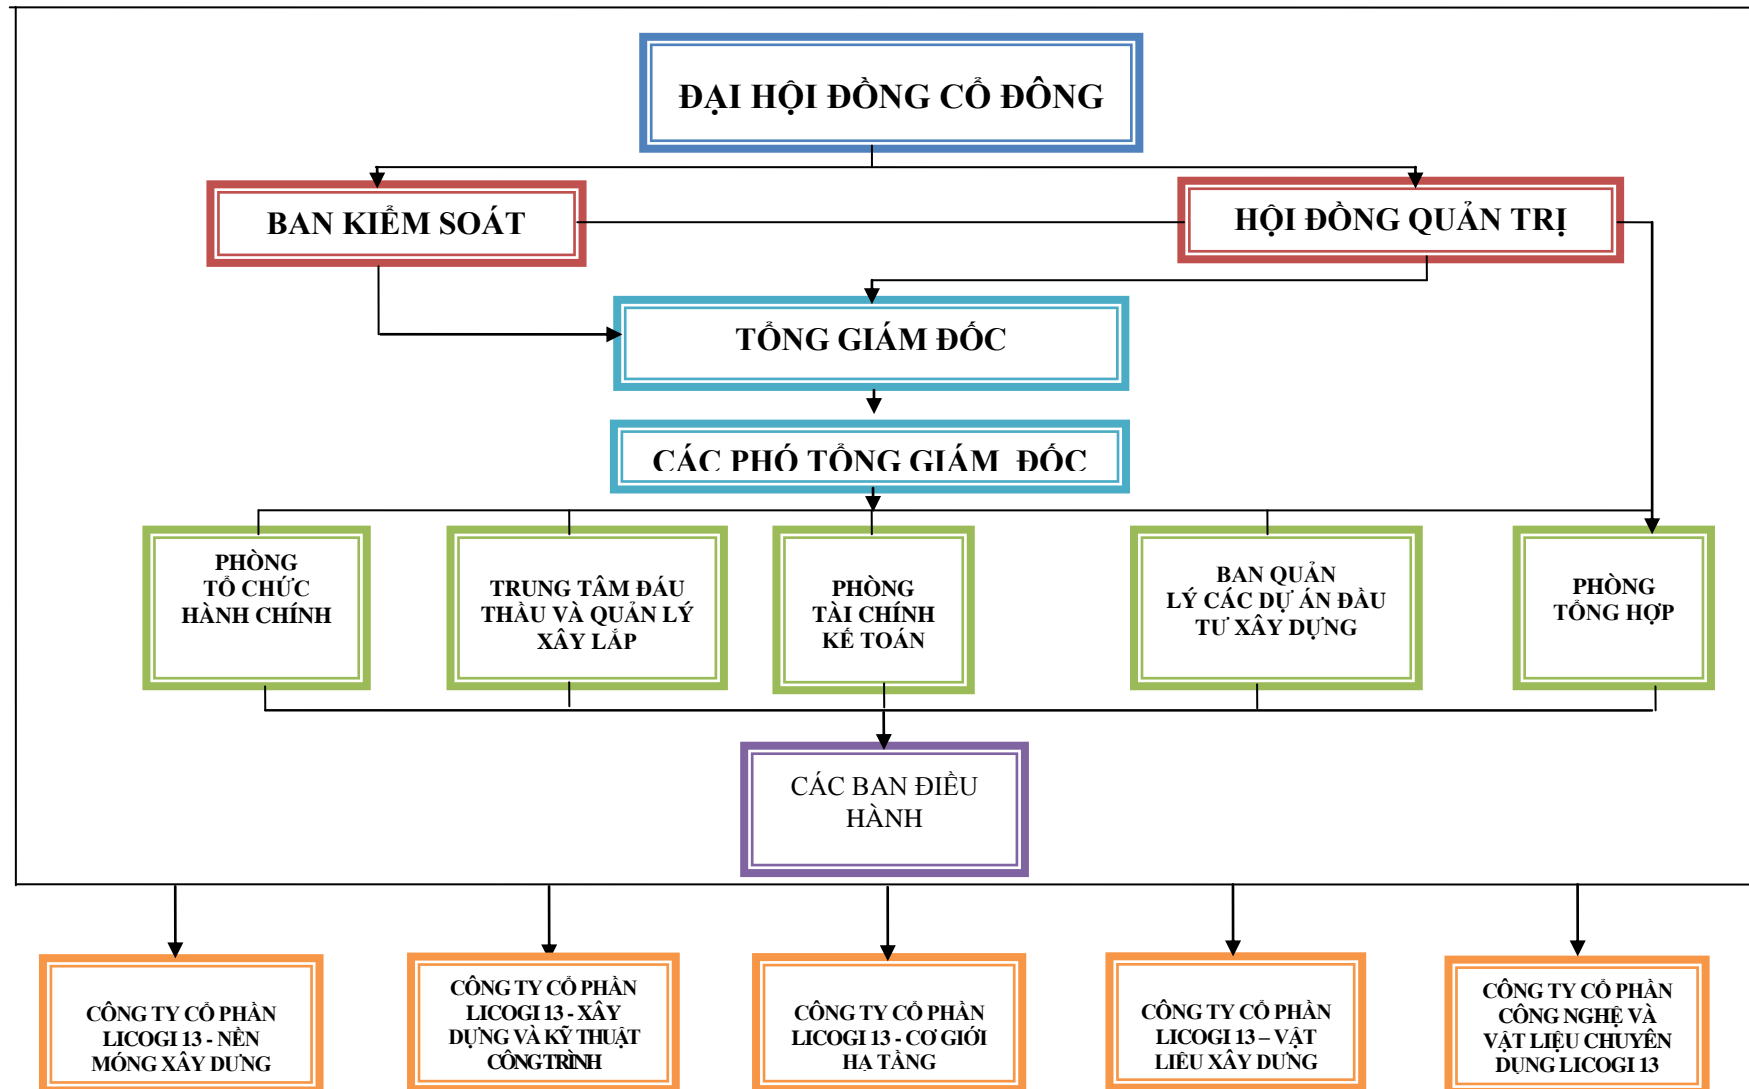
ĐẠI HỘI ĐỒNG CỔ ĐÔNG

BAN KIỂM SOÁT

HỘI ĐỒNG QUẢN TRỊ

TỔNG GIÁM ĐỐC

CÁC PHÓ TỔNG GIÁM ĐỐC

PHÒNG TỔ CHỨC HÀNH CHÍNH

TRUNG TÂM ĐẤU THẦU VÀ QUẢN LÝ XÂY LẮP

PHÒNG TÀI CHÍNH KẾ TOÁN

BAN QUẢN LÝ CÁC DỰ ÁN ĐẦU TƯ XÂY DỰNG

PHÒNG TỔNG HỢP

CÁC BAN ĐIỀU HÀNH

CÔNG TY CỔ PHẦN LICOGI 13 - NỀN MÓNG XÂY DỰNG

CÔNG TY CỔ PHẦN LICOGI 13 - XÂY DỰNG VÀ KỸ THUẬT CÔNGTRÌNH

CÔNG TY CỔ PHẦN LICOGI 13 - CƠ GIỚI HẠ TẦNG

CÔNG TY CỔ PHẦN LICOGI 13 – VẬT LIỆU XÂY DỰNG

CÔNG TY CỔ PHẦN CÔNG NGHỆ VÀ VẬT LIỆU CHUYÊN DỤNG LICOGI 13